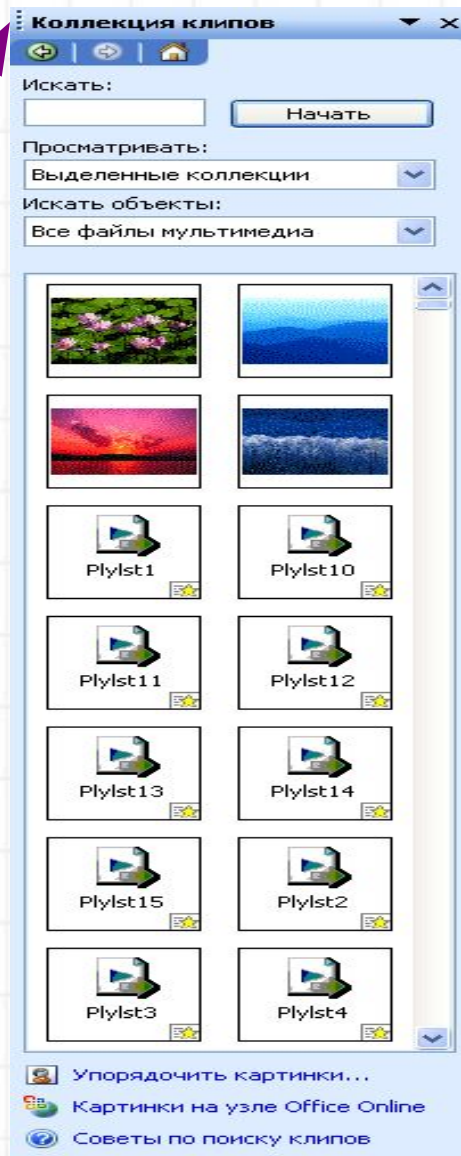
Коллекция клипов

Искать:

Начать

Просматривать:

Выделенные коллекции

Искать объекты:

Все файлы мультимедиа

Plylst1

Plylst10

Plylst11

Plylst12

Plylst13

Plylst14

Plylst15

Plylst2

Plylst3

Plylst4

Упорядочить картинки...

Картинки на узле Office Online

Советы по поиску клипов